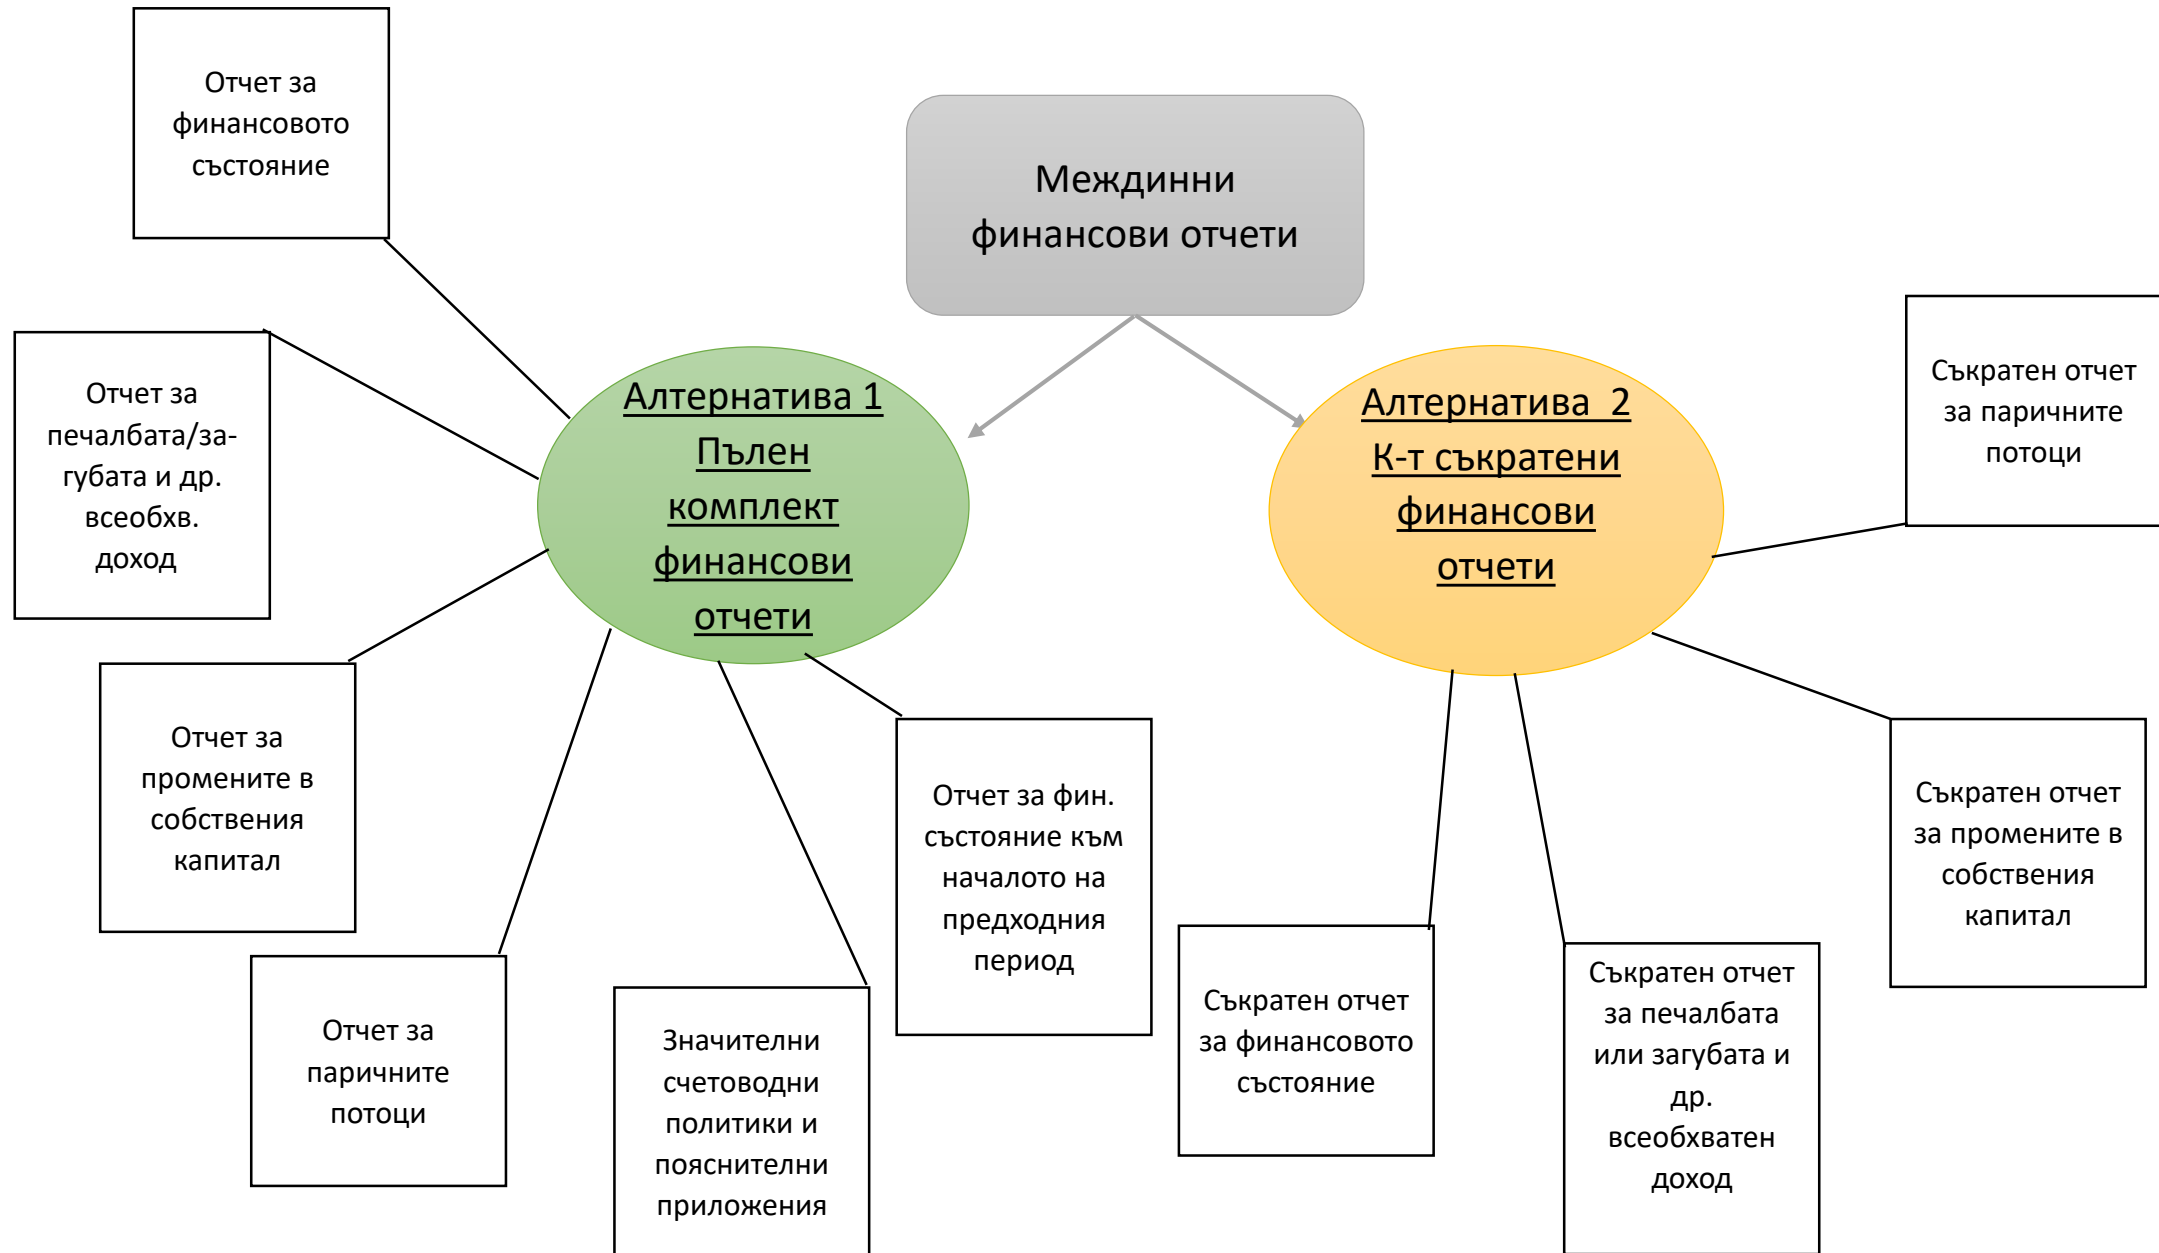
Междинни финансови отчети

Алтернатива 1
Пълен комплект финансови отчети

Отчет за финансовото състояние

Отчет за печалбата/загубата и др. всеобхв. доход

Отчет за промените в собствения капитал

Отчет за паричните потоци

Значителни счетоводни политики и пояснителни приложения

Отчет за фин. състояние към началото на предходния период

Алтернатива 2
К-т съкратени финансови отчети

Съкратен отчет за паричните потоци

Съкратен отчет за промените в собствения капитал

Съкратен отчет за печалбата или загубата и др. всеобхватен доход

Съкратен отчет за финансовото състояние